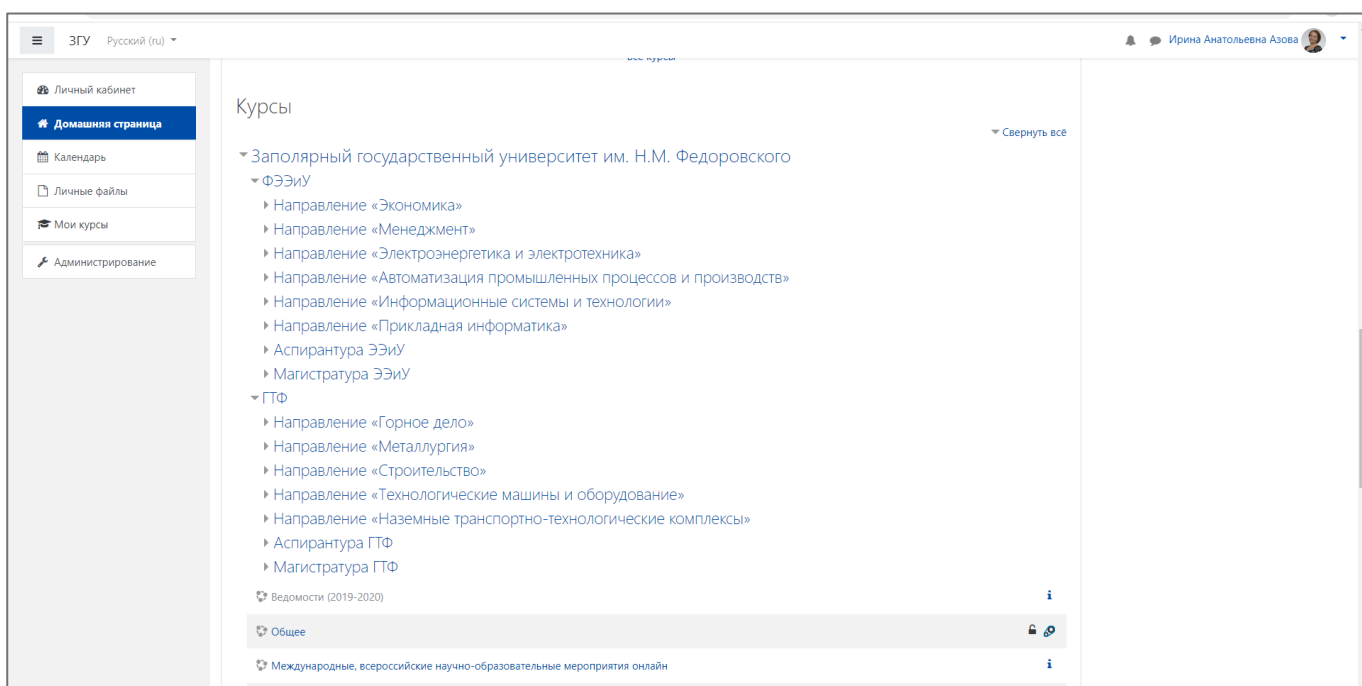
ЗГУ Русский (ru)

Ирина Анатольевна Азова

Личный кабинет
Домашняя страница
Календарь
Личные файлы
Мои курсы
Администрирование

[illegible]

Курсы

Свернуть всё

Заполярный государственный университет им. Н.М. Федоровского
ФЭЭиУ
Направление «Экономика»
Направление «Менеджмент»
Направление «Электроэнергетика и электротехника»
Направление «Автоматизация промышленных процессов и производств»
Направление «Информационные системы и технологии»
Направление «Прикладная информатика»
Аспирантура ЭЭиУ
Магистратура ЭЭиУ
ГТФ
Направление «Горное дело»
Направление «Металлургия»
Направление «Строительство»
Направление «Технологические машины и оборудование»
Направление «Наземные транспортно-технологические комплексы»
Аспирантура ГТФ
Магистратура ГТФ
Ведомости (2019-2020)
Общее
Международные, всероссийские научно-образовательные мероприятия онлайн